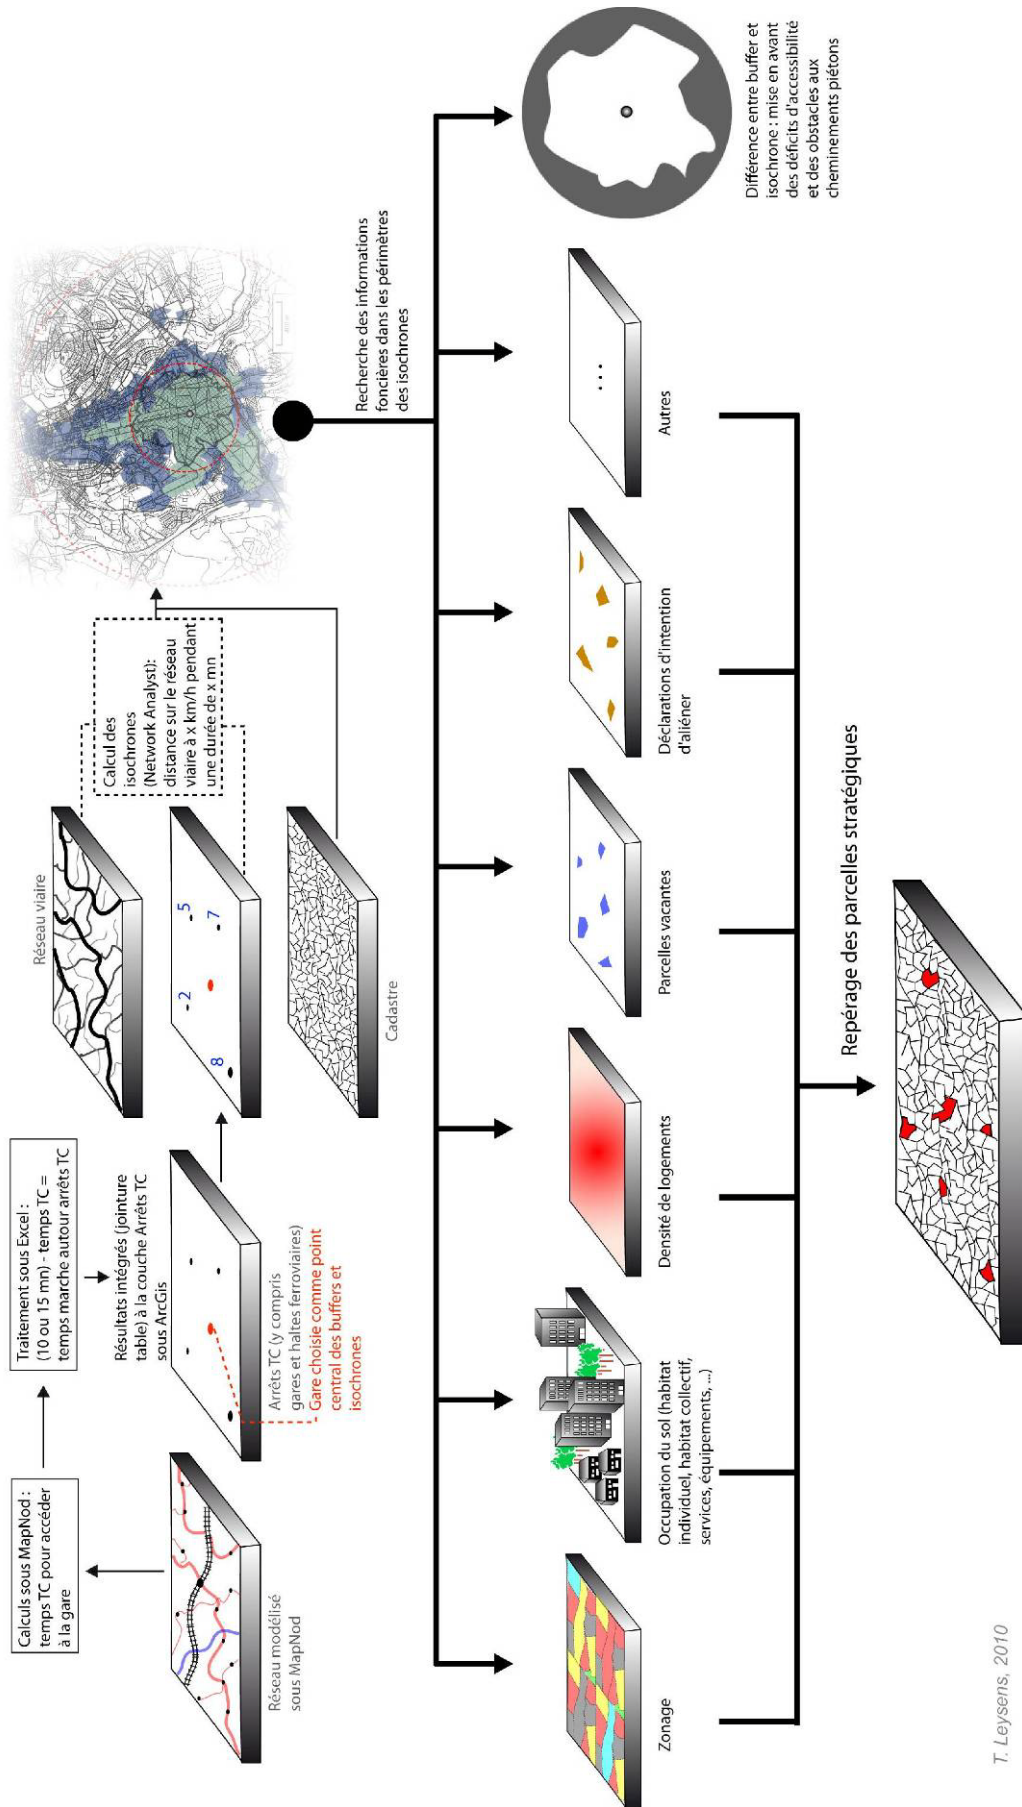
Calculs sous MapNod : temps TC pour accéder à la gare

Traitement sous Excel : (10 ou 15 mn) - temps TC = temps marche autour arrêts TC

Réseau modélisé sous MapNod

Résultats intégrés (jointure table) à la couche Arrêts TC sous ArcGis

Arrêts TC (y compris gares et haltes ferroviaires)

Gare choisie comme point central des buffers et isochrones

Réseau viaire

8 2 5 7

Cadastre

Calcul des isochrones (Network Analyst): distance sur le réseau viaire à x km/h pendant une durée de x mn

Recherche des informations foncières dans les périmètres des isochrones

Différence entre buffer et isochrone : mise en avant des déficits d'accessibilité et des obstacles aux cheminements piétons

Zonage

Occupation du sol (habitat individuel, habitat collectif, services, équipements, ...)

Densité de logements

Parcelles vacantes

Déclarations d'intention d'aliéner

...

Autres

Repérage des parcelles stratégiques

T. Leysens, 2010